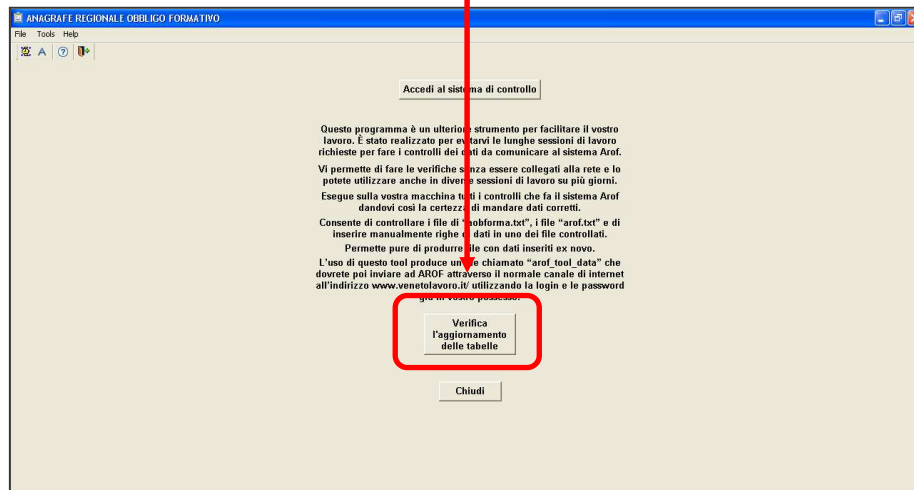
ANAGRAFE REGIONALE OBBLIGO FORMATIVO

File Tools Help

Accedi al sistema di controllo

Questo programma è un ulteriore strumento per facilitare il vostro lavoro. È stato realizzato per evitarvi le lunghe sessioni di lavoro richieste per fare i controlli dei dati da comunicare al sistema Arof.

Vi permette di fare le verifiche senza essere collegati alla rete e lo potete utilizzare anche in diverse sessioni di lavoro su più giorni.

Esegue sulla vostra macchina tutti i controlli che fa il sistema Arof dandovi così la certezza di mandare dati corretti.

Consente di controllare i file di "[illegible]obforma.txt", i file "arof.txt" e di inserire manualmente righe di dati in uno dei file controllati.

Permette pure di produrre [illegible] file con dati inseriti ex novo.

L'uso di questo tool produce un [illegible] chiamato "arof_tool_data" che dovrete poi inviare ad AROF attraverso il normale canale di internet all'indirizzo www.venetolavoro.it/ utilizzando la login e le password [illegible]

Verifica l'aggiornamento delle tabelle

Chiudi